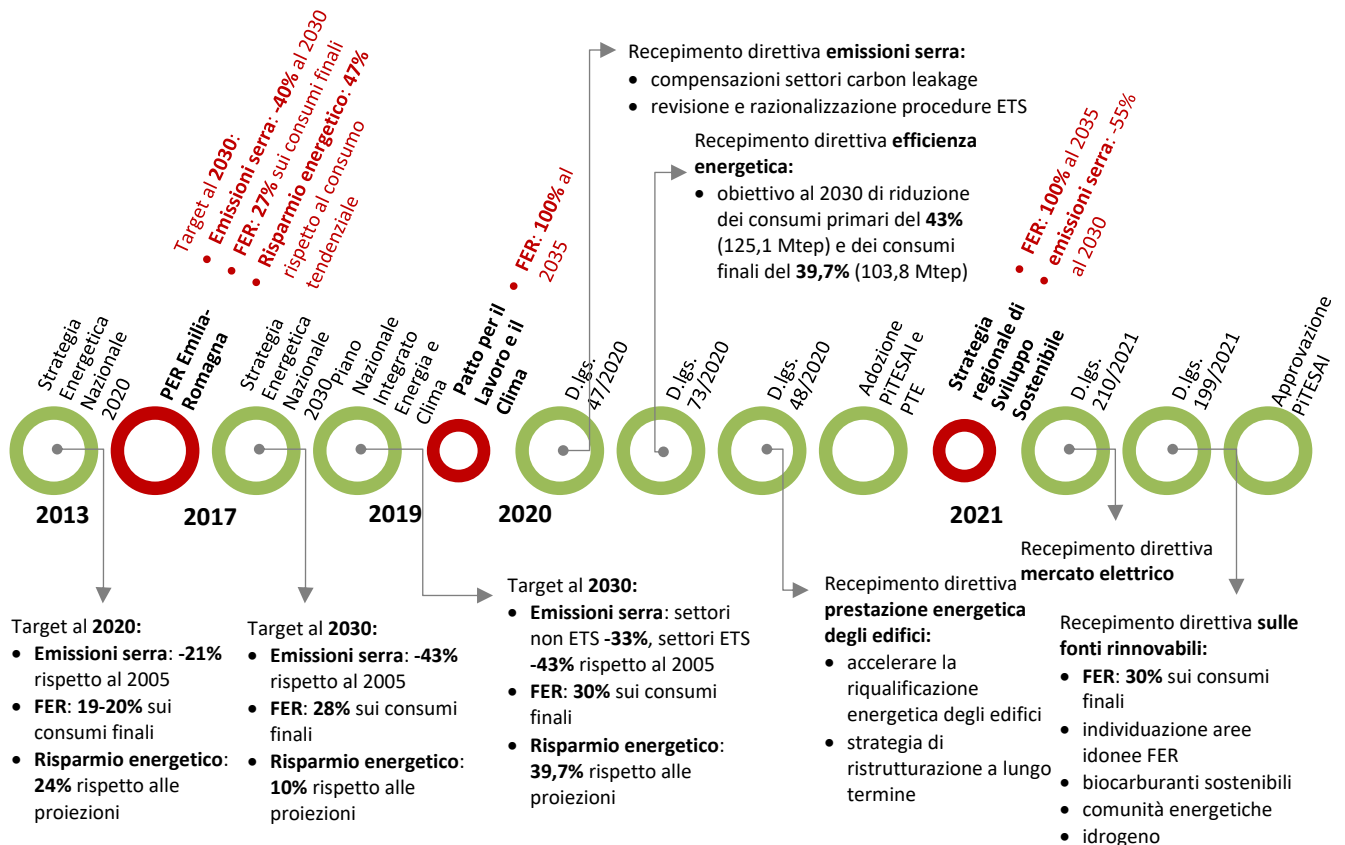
Target al **2030**:
• **Emissioni serra**: **-40%** al 2030
• **FER**: **27%** sui consumi finali
• **Risparmio energetico**: **47%** rispetto al consumo tendenziale

• **FER**: **100%** al 2035

Recepimento direttiva **emissioni serra:**
• compensazioni settori carbon leakage
• revisione e razionalizzazione procedure ETS

Recepimento direttiva **efficienza energetica:**
• obiettivo al 2030 di riduzione dei consumi primari del **43%** (125,1 Mtep) e dei consumi finali del **39,7%** (103,8 Mtep)

• **FER**: **100%** al 2035
• **emissioni serra**: -55% al 2030

Strategia Energetica Nazionale 2020

**PER Emilia-Romagna**

Strategia Energetica Nazionale 2030

Piano Nazionale Integrato Energia e Clima

**Patto per il Lavoro e il Clima**

D.lgs. 47/2020

D.lgs. 73/2020

D.lgs. 48/2020

Adozione PiTESAI e PTE

**Strategia regionale di Sviluppo Sostenibile**

D.lgs. 210/2021

D.lgs. 199/2021

Approvazione PiTESAI

**2013**

**2017**

**2019**

**2020**

**2021**

Recepimento direttiva **mercato elettrico**

Target al **2020:**
• **Emissioni serra**: -**21%** rispetto al 2005
• **FER**: **19-20%** sui consumi finali
• **Risparmio energetico**: **24%** rispetto alle proiezioni

Target al **2030:**
• **Emissioni serra**: -**43%** rispetto al 2005
• **FER**: **28%** sui consumi finali
• **Risparmio energetico**: **10%** rispetto alle proiezioni

Target al **2030:**
• **Emissioni serra**: settori non ETS **-33%**, settori ETS **-43%** rispetto al 2005
• **FER**: **30%** sui consumi finali
• **Risparmio energetico**: **39,7%** rispetto alle proiezioni

Recepimento direttiva **prestazione energetica degli edifici:**
• accelerare la riqualificazione energetica degli edifici
• strategia di ristrutturazione a lungo termine

Recepimento direttiva **sulle fonti rinnovabili:**
• **FER**: **30%** sui consumi finali
• individuazione aree idonee FER
• biocarburanti sostenibili
• comunità energetiche
• idrogeno